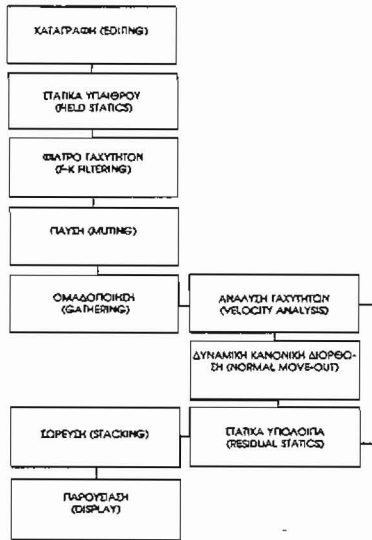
ΚΑΤΑΓΡΑΦΗ (EDITING)

ΣΤΑΤΙΚΑ ΥΠΑΙΘΡΟΥ (FIELD STATICS)

ΦΙΛΤΡΟ ΤΑΧΥΤΗΤΩΝ (F-K FILTERING)

ΠΑΥΣΗ (MUTING)

ΟΜΑΔΟΠΟΙΗΣΗ (GATHERING)

ΑΝΑΛΥΣΗ ΤΑΧΥΤΗΤΩΝ (VELOCITY ANALYSIS)

ΔΥΝΑΜΙΚΗ ΚΑΝΟΝΙΚΗ ΔΙΟΡΘΩΣΗ (NORMAL MOVE-OUT)

ΣΩΡΕΥΣΗ (STACKING)

ΣΤΑΤΙΚΑ ΥΠΟΛΟΙΠΑ (RESIDUAL STATICS)

ΠΑΡΟΥΣΙΑΣΗ (DISPLAY)